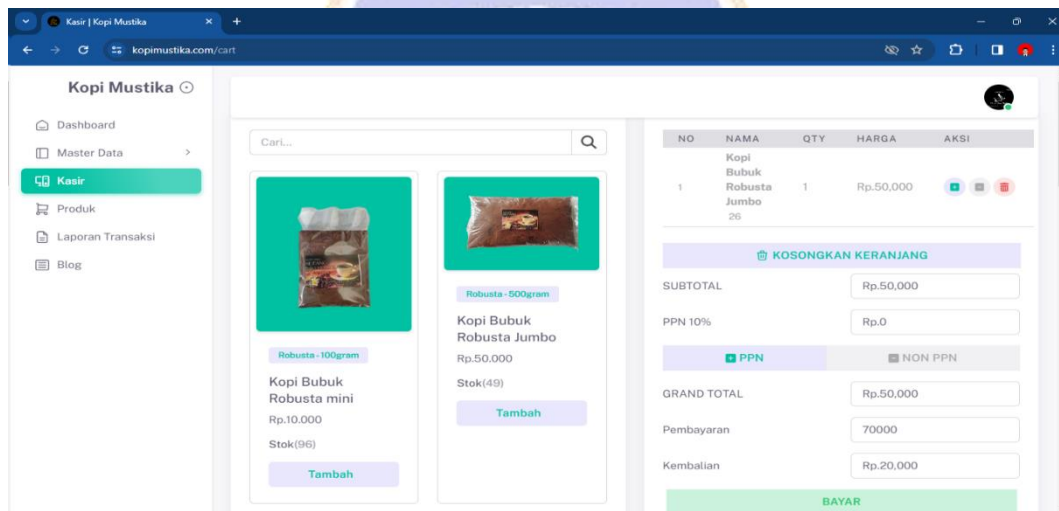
Kasir | Kopi Mustika
kopimustika.com/cart

Kopi Mustika
Dashboard
Master Data
Kasir
Produk
Laporan Transaksi
Blog

Cari...

Robusta - 100gram
Kopi Bubuk Robusta mini
Rp.10.000
Stok(96)
Tambah

Robusta - 500gram
Kopi Bubuk Robusta Jumbo
Rp.50.000
Stok(49)
Tambah

| NO | NAMA | QTY | HARGA | AKSI |
|---|---|---|---|---|
| 1 | Kopi Bubuk Robusta Jumbo 26 | 1 | Rp.50,000 | |

KOSONGKAN KERANJANG
SUBTOTAL Rp.50,000
PPN 10% Rp.0
PPN
NON PPN
GRAND TOTAL Rp.50,000
Pembayaran 70000
Kembalian Rp.20,000
BAYAR